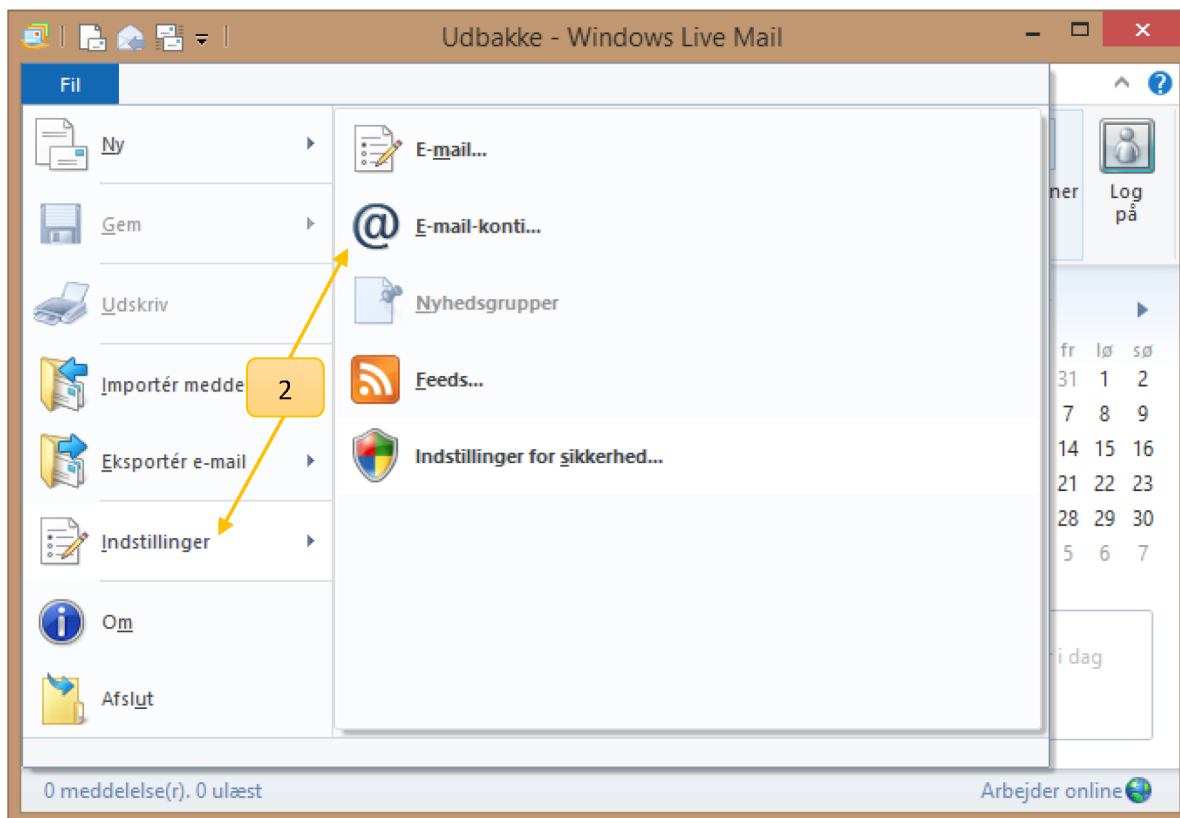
Udbakke - Windows Live Mail

Fil

Ny
Gem
Udskriv
Importér medde
Eksportér e-mail
Indstillinger
Om
Afslut

E-mail...
E-mail-konti...
Nyhedsgrupper
Feeds...
Indstillinger for sikkerhed...

2

ner
Log på

| fr | lø | sø |
|---|---|---|
| 31 | 1 | 2 |
| 7 | 8 | 9 |
| 14 | 15 | 16 |
| 21 | 22 | 23 |
| 28 | 29 | 30 |
| 5 | 6 | 7 |

i dag

0 meddelelse(r). 0 ulæst
Arbejder online